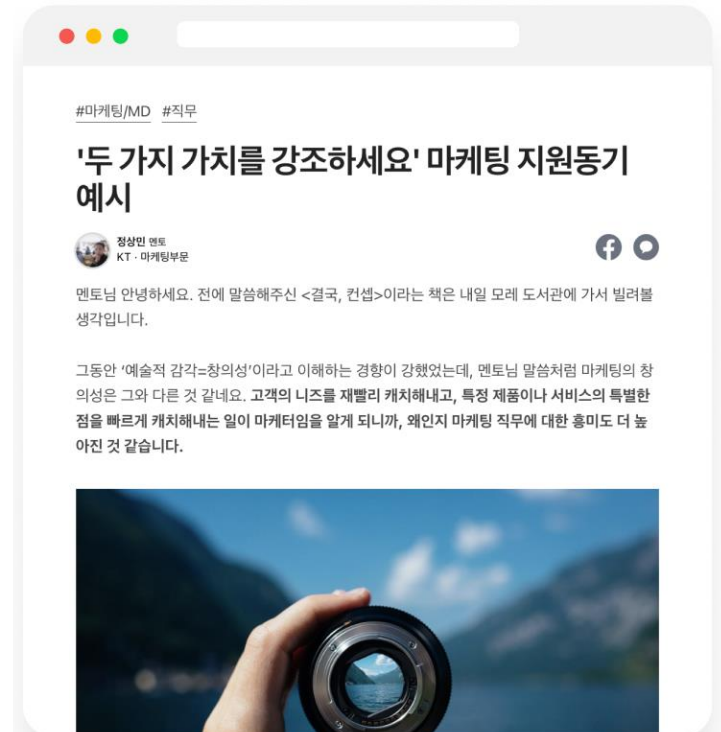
#마케팅/MD #직무

'두 가지 가치를 강조하세요' 마케팅 지원동기 예시

정상민 멘토
KT · 마케팅부문

멘토님 안녕하세요. 전에 말씀해주신 <결국, 컨셉>이라는 책은 내일 모레 도서관에 가서 빌려볼 생각입니다.

그동안 '예술적 감각=창의성'이라고 이해하는 경향이 강했었는데, 멘토님 말씀처럼 마케팅의 창의성은 그와 다른 것 같네요. 고객의 니즈를 재빨리 캐치해내고, 특정 제품이나 서비스의 특별한 점을 빠르게 캐치해내는 일이 마케터임을 알게 되니까, 왜인지 마케팅 직무에 대한 흥미도 더 높아진 것 같습니다.